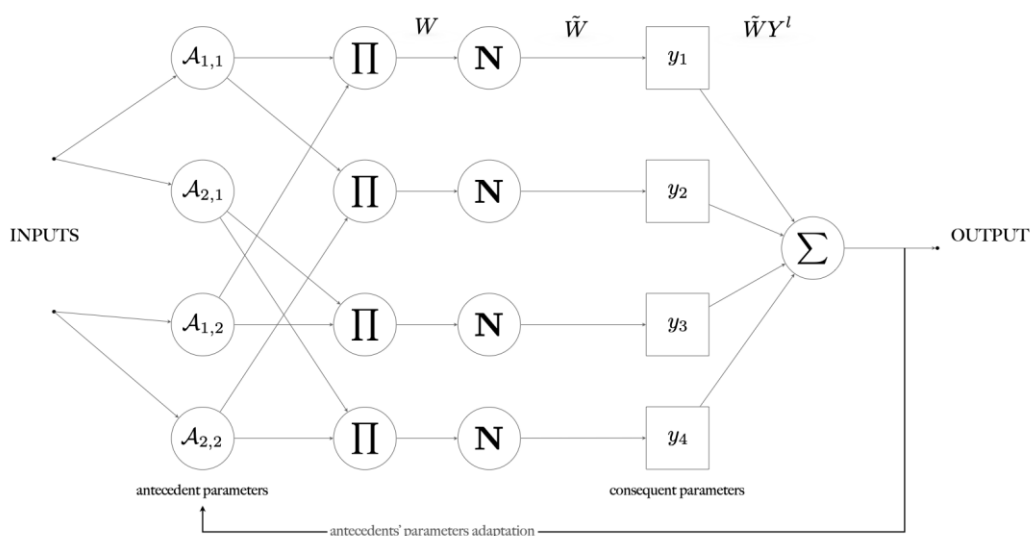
$W$ $\tilde{W}$ $\tilde{W}Y^l$

$\mathcal{A}_{1,1}$ $\prod$ $\mathbf{N}$ $y_1$

$\mathcal{A}_{2,1}$ $\prod$ $\mathbf{N}$ $y_2$

INPUTS

$\sum$

OUTPUT

$\mathcal{A}_{1,2}$ $\prod$ $\mathbf{N}$ $y_3$

$\mathcal{A}_{2,2}$ $\prod$ $\mathbf{N}$ $y_4$

antecedent parameters

consequent parameters

antecedents' parameters adaptation